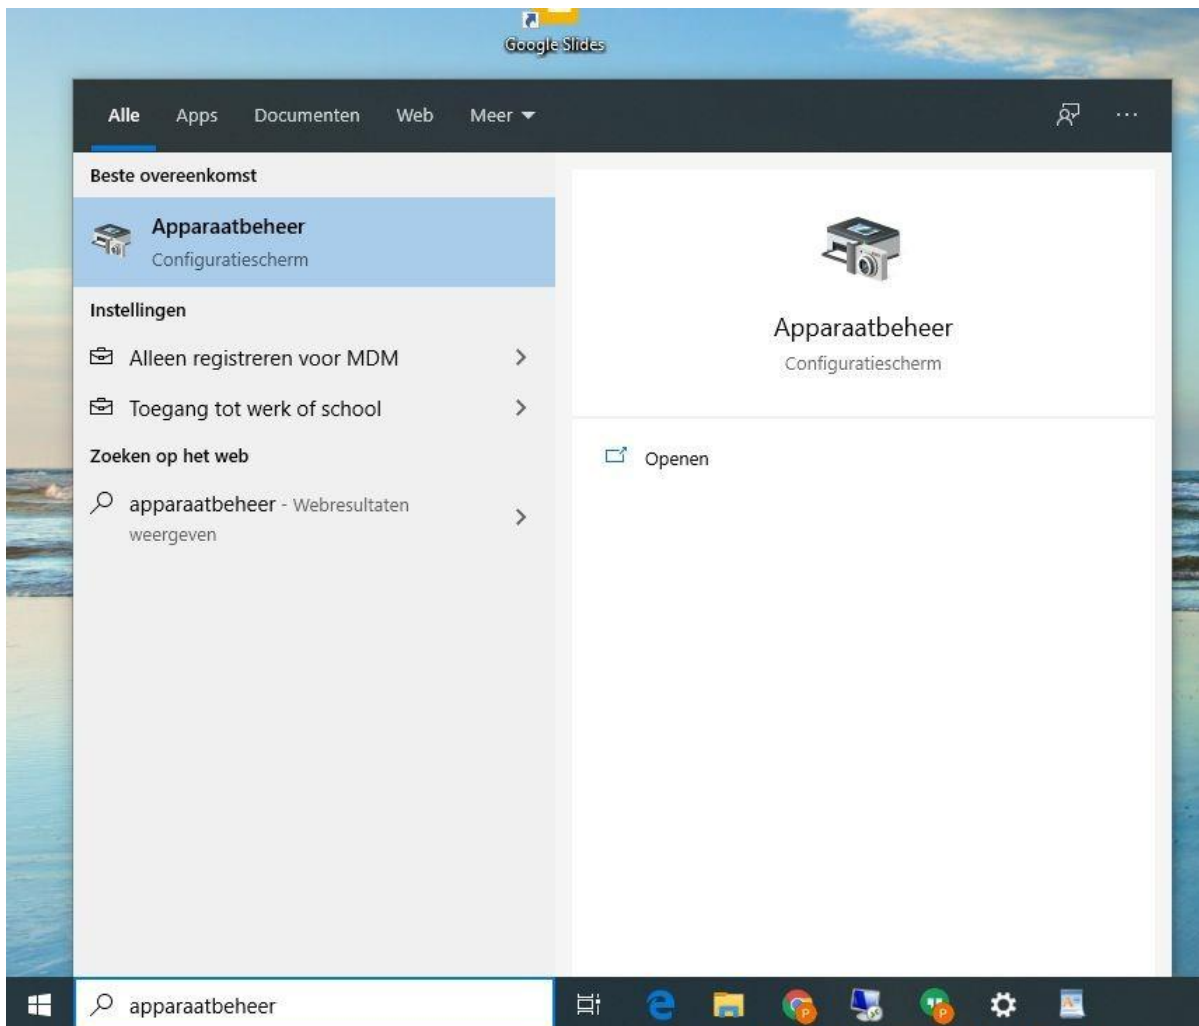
Google Slides

Alle Apps Documenten Web Meer

Beste overeenkomst

Apparaatbeheer
Configuratiescherm

Instellingen

Alleen registreren voor MDM

Toegang tot werk of school

Zoeken op het web

apparaatbeheer - Webresultaten weergeven

Apparaatbeheer
Configuratiescherm

Openen

apparaatbeheer